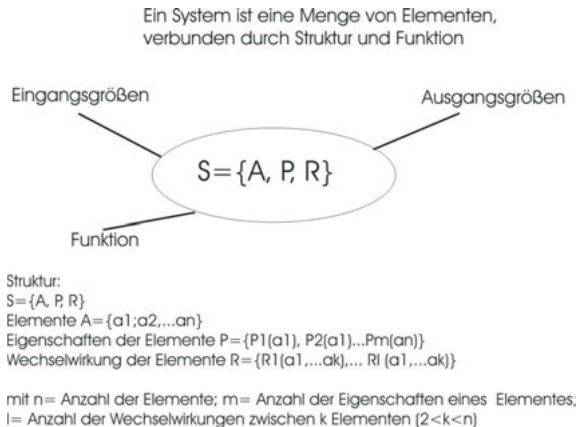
Ein System ist eine Menge von Elementen, verbunden durch Struktur und Funktion

Eingangsgrößen

Ausgangsgrößen

$S=\{A, P, R\}$

Funktion

Struktur:
$S=\{A, P, R\}$
Elemente $A=\{a1;a2,...an\}$
Eigenschaften der Elemente $P=\{P1(a1), P2(a1)...Pm(an)\}$
Wechselwirkung der Elemente $R=\{R1(a1,...ak),... Rl(a1,...ak)\}$

mit n= Anzahl der Elemente; m= Anzahl der Eigenschaften eines Elementes; l= Anzahl der Wechselwirkungen zwischen k Elementen $(2<k<n)$